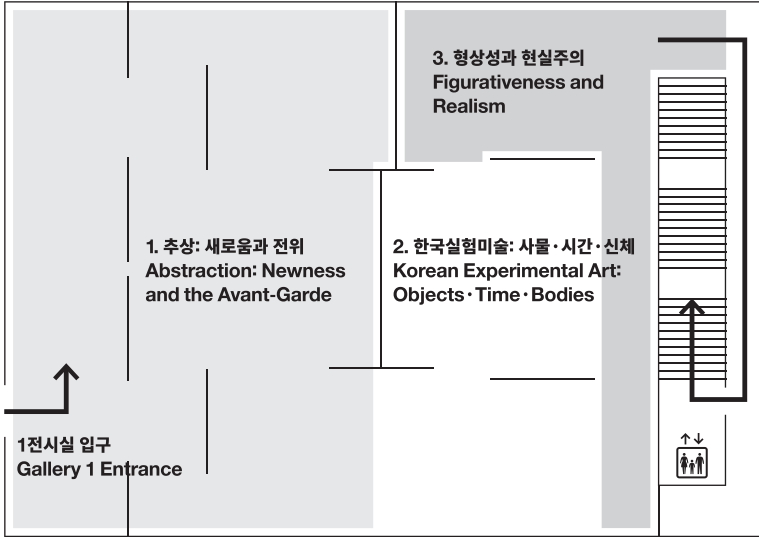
3. 형상성과 현실주의
Figurativeness and Realism

1. 추상: 새로움과 전위
Abstraction: Newness and the Avant-Garde

2. 한국실험미술: 사물·시간·신체
Korean Experimental Art: Objects·Time·Bodies

1전시실 입구
Gallery 1 Entrance